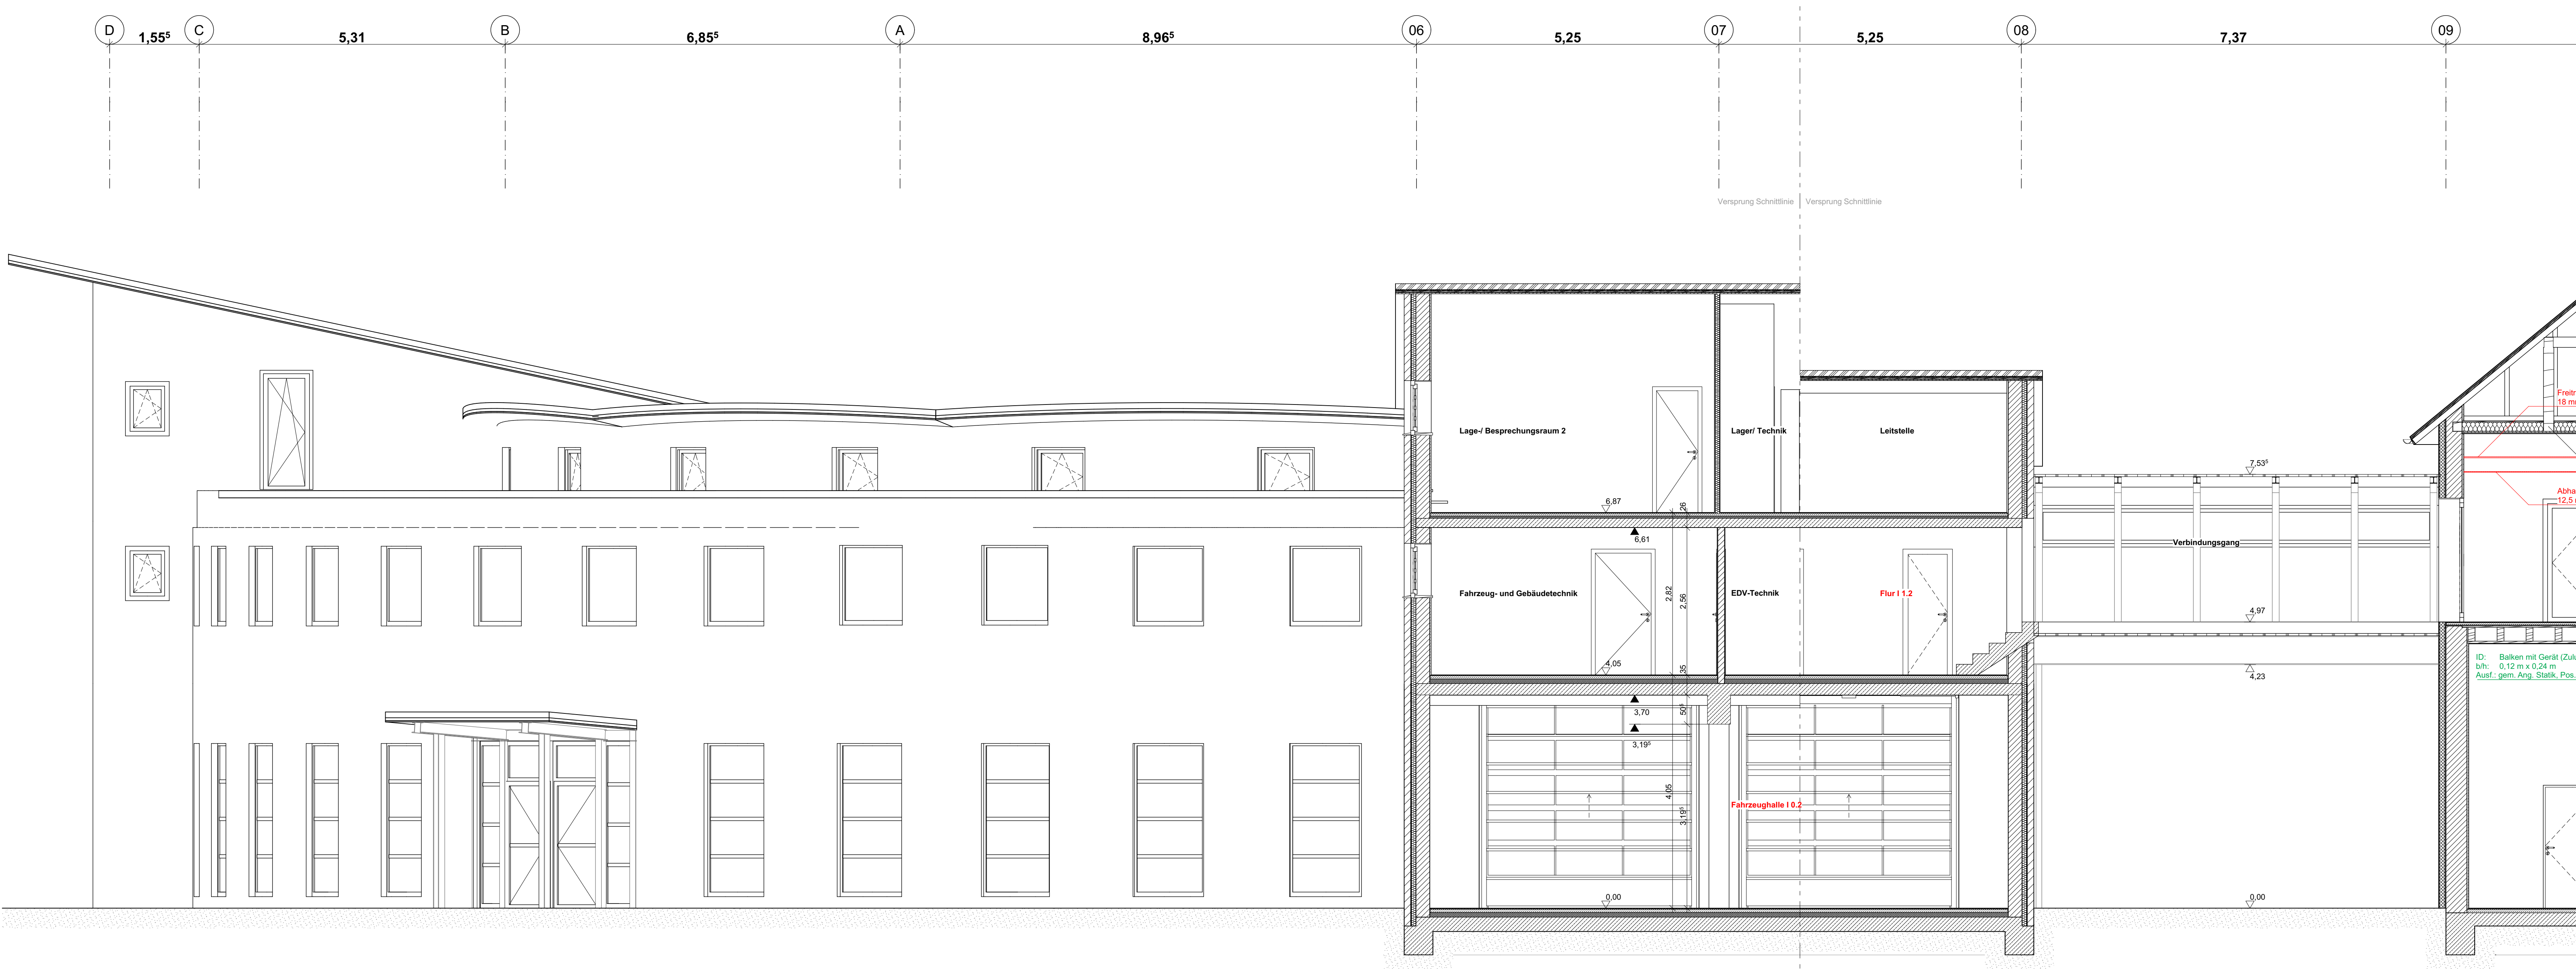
D 1,55$^5$ C 5,31 B 6,85$^5$ A 8,96$^5$ 06 5,25 07 5,25 08 7,37 09

Versprung Schnittlinie | Versprung Schnittlinie

Lage-/ Besprechungsraum 2

Lager/ Technik

Leitstelle

Freit
18 m

Abha
12,5

7,53$^5$

6,87

26

6,61

Verbindungsgang

Fahrzeug- und Gebäudetechnik

2,82

2,56

EDV-Technik

Flur I 1.2

4,97

4,05

35

4,23

ID: Balken mit Gerät (Zul
b/h: 0,12 m x 0,24 m
Ausf.: gem. Ang. Statik, Pos.

3,70

50

3,19$^5$

4,05

3,19$^5$

Fahrzeughalle I 0.2

0,00

0,00